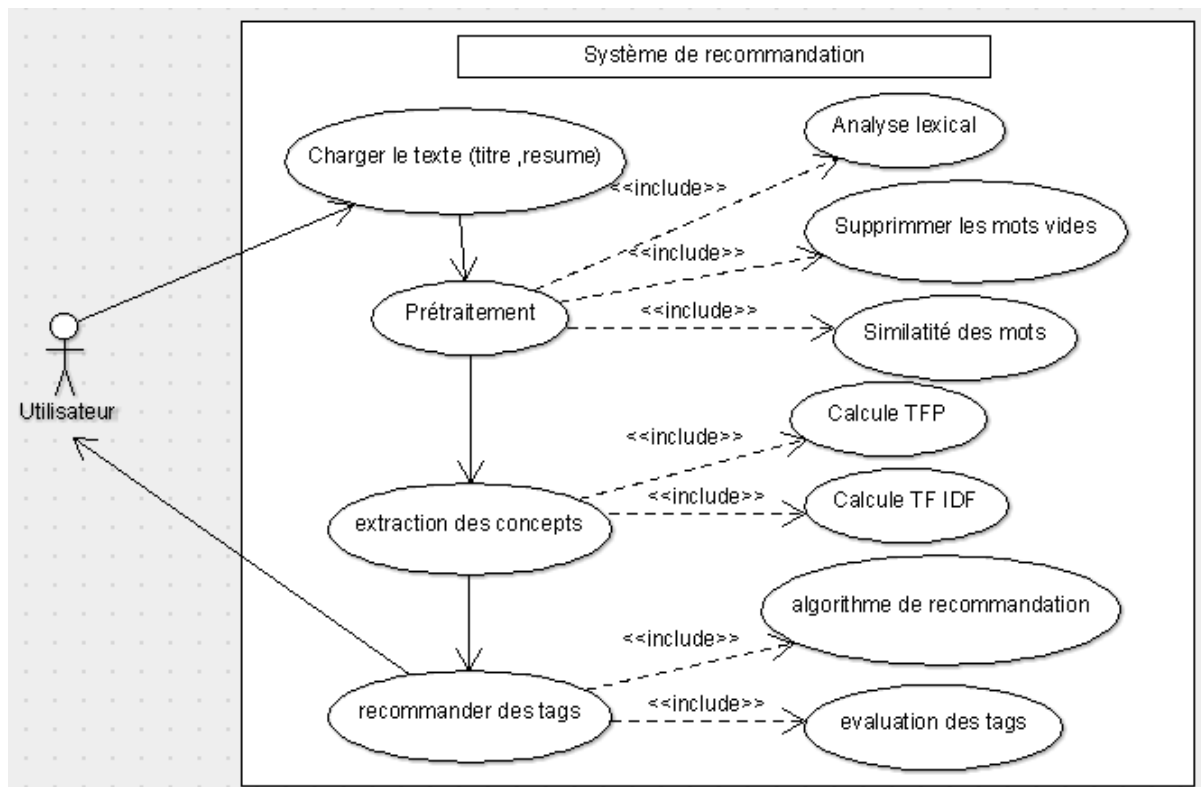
Système de recommandation

Utilisateur

Charger le texte (titre ,resume)

Analyse lexical

<<include>>

Supprimer les mots vides

<<include>>

Prétraitement

<<include>>

Similatité des mots

Calcule TFP

<<include>>

<<include>>

Calcule TF IDF

extraction des concepts

algorithme de recommandation

<<include>>

<<include>>

recommander des tags

evaluation des tags